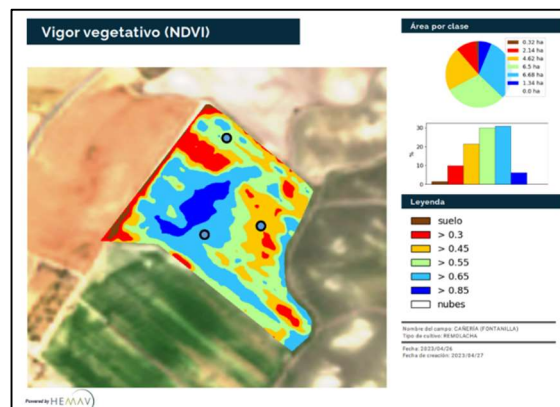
Vigor vegetativo (NDVI)

Área por clase

0.32 ha
2.14 ha
4.62 ha
6.5 ha
6.68 ha
1.34 ha
0.0 ha

%

Leyenda

suelo
> 0.3
> 0.45
> 0.55
> 0.65
> 0.85
nubes

Nombre del campo: CAÑERIA (FONTANILLA)
Tipo de cultivo: REMOLACHA

Fecha: 2023/04/26
Fecha de creación: 2023/04/27

Powered by HEMAV